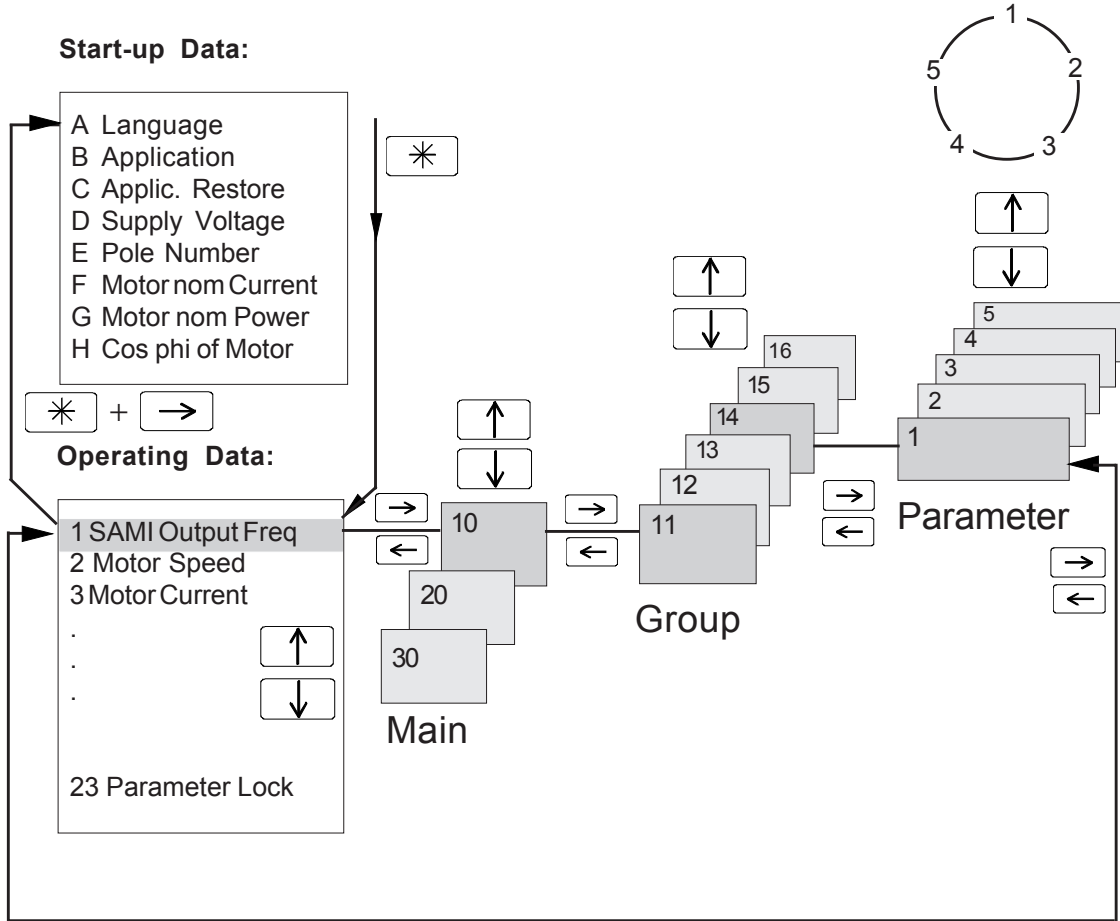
Start-up Data:

A Language
B Application
C Applic. Restore
D Supply Voltage
E Pole Number
F Motor nom Current
G Motor nom Power
H Cos phi of Motor

✳

✳ + →

Operating Data:

1 SAMI Output Freq
2 Motor Speed
3 Motor Current
.
.
.
23 Parameter Lock

↑
↓

→
←

10
20
30

Main

↑
↓

→
←

11
12
13
14
15
16

Group

↑
↓

→
←

1
2
3
4
5

Parameter

→
←

1
2
3
4
5

↑
↓